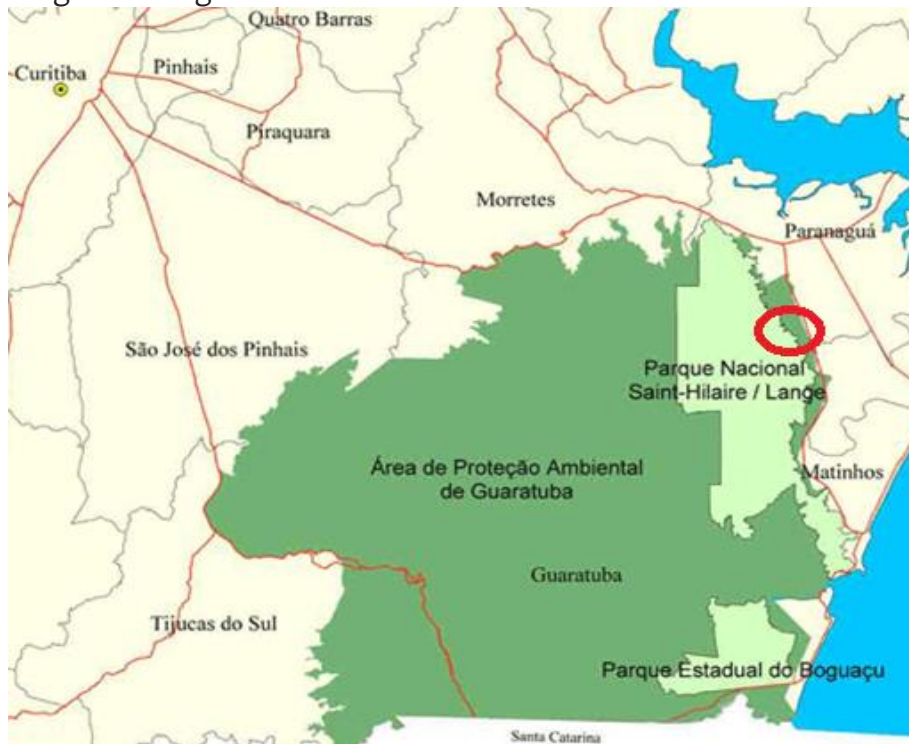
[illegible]

Quatro Barras
Curitiba
Pinhais
Piraquara
Morretes
Paranaguá
São José dos Pinhais
Parque Nacional Saint-Hilaire / Lange
Área de Proteção Ambiental de Guaratuba
Matinhos
Guaratuba
Tijucas do Sul
Parque Estadual do Boguaçu
Santa Catarina